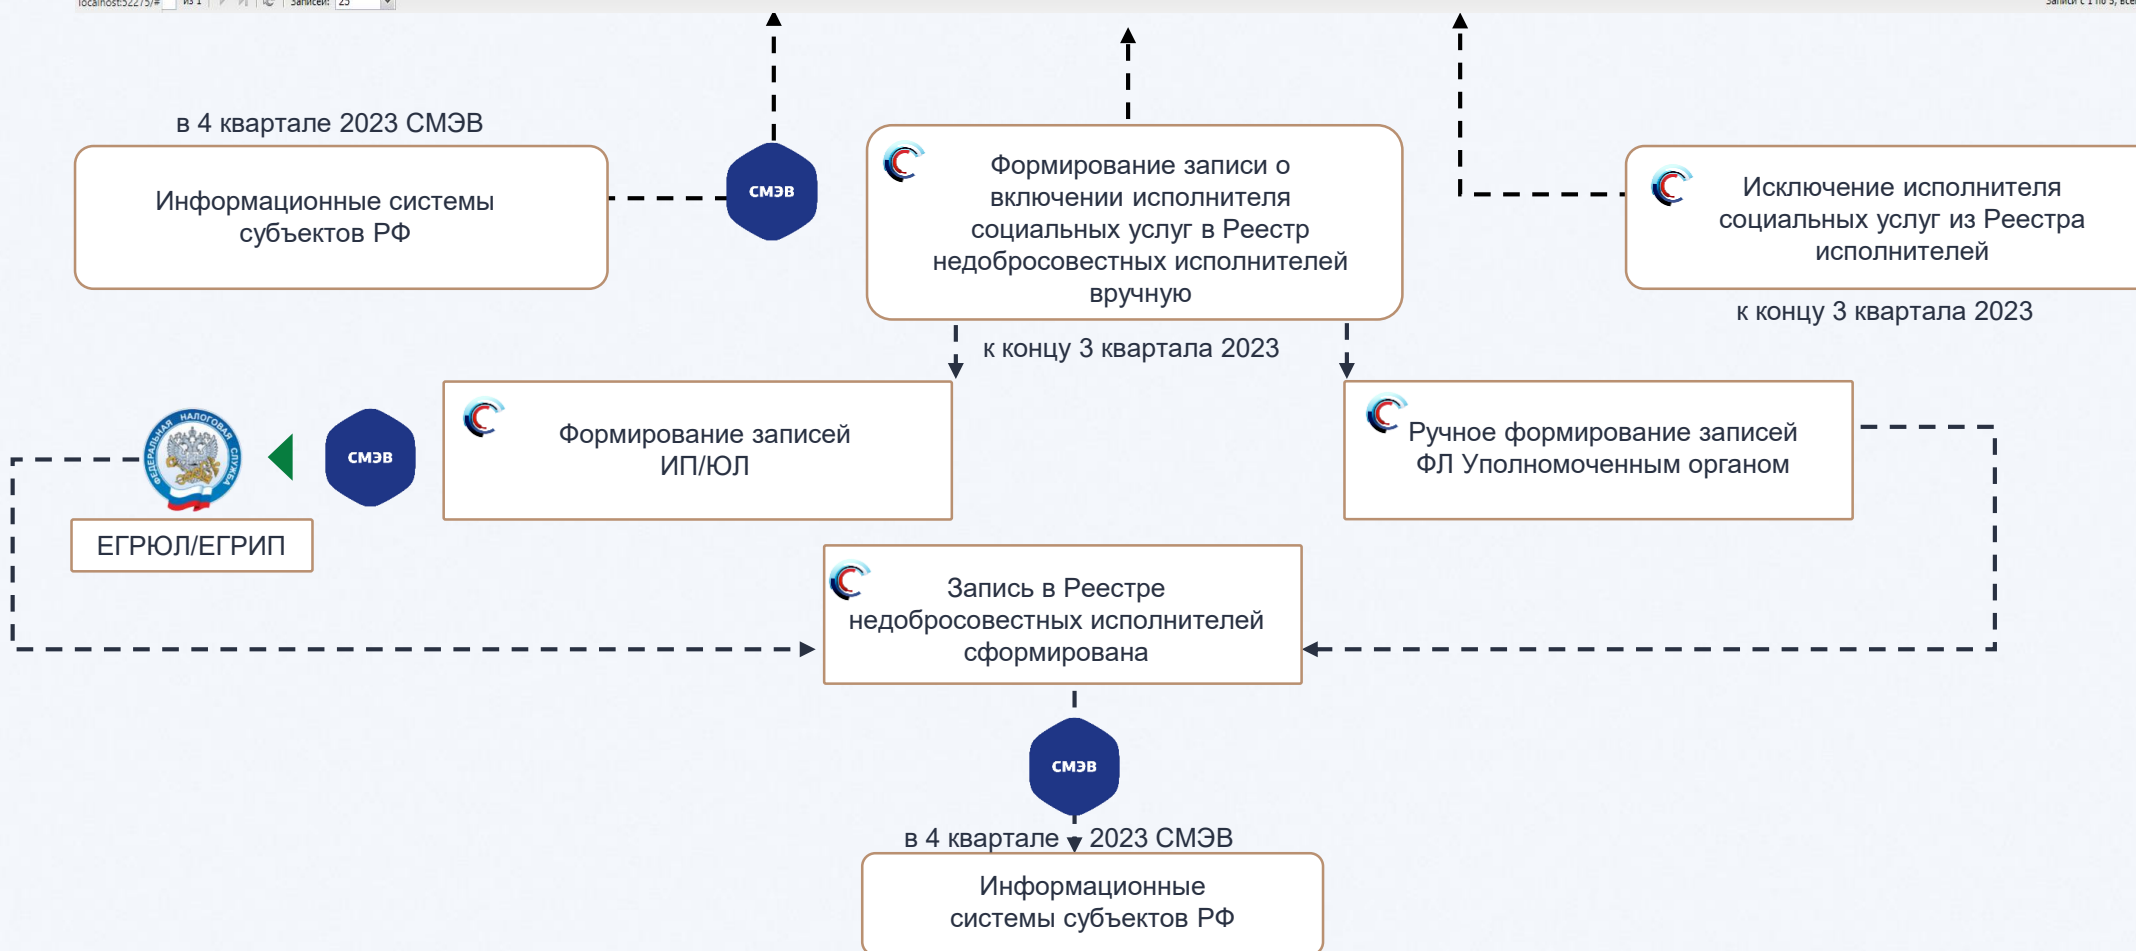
в 4 квартале 2023 СМЭВ

Информационные системы субъектов РФ

СМЭВ

Формирование записи о включении исполнителя социальных услуг в Реестр недобросовестных исполнителей вручную

Исключение исполнителя социальных услуг из Реестра исполнителей

к концу 3 квартала 2023

к концу 3 квартала 2023

ФЕДЕРАЛЬНАЯ НАЛОГОВАЯ СЛУЖБА

СМЭВ

Формирование записей ИП/ЮЛ

Ручное формирование записей ФЛ Уполномоченным органом

ЕГРЮЛ/ЕГРИП

Запись в Реестре недобросовестных исполнителей сформирована

СМЭВ

в 4 квартале 2023 СМЭВ

Информационные системы субъектов РФ